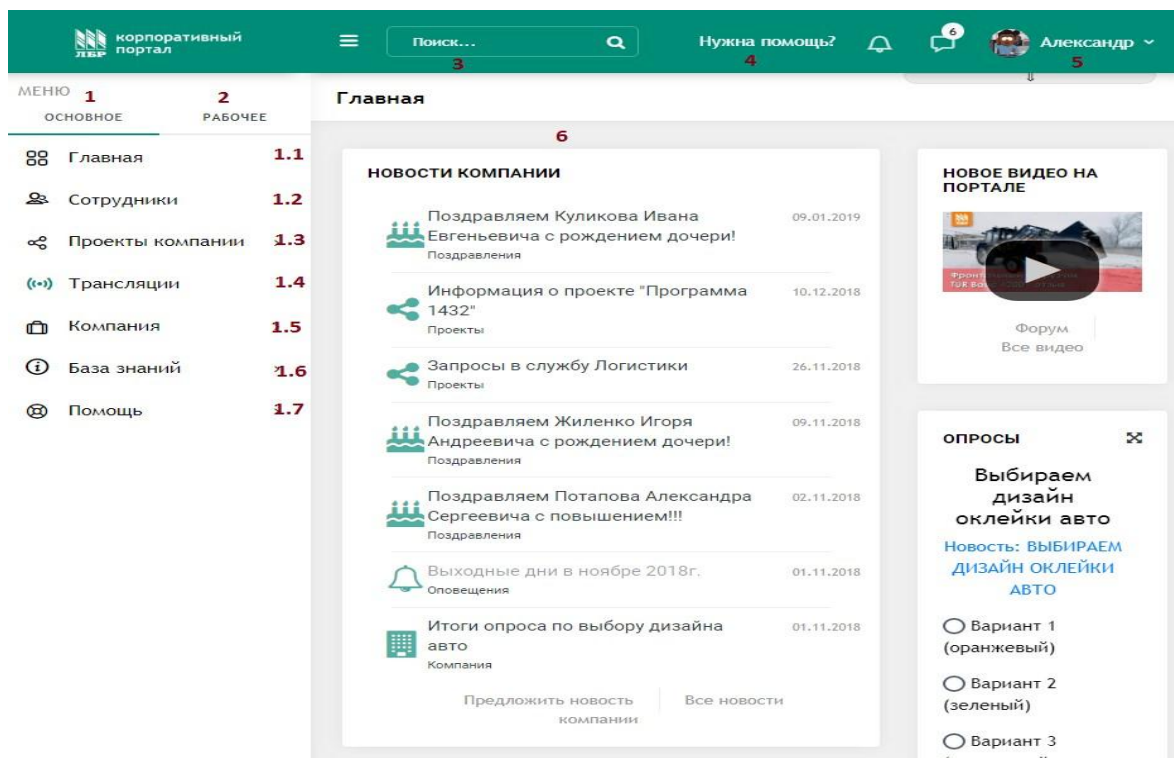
ЛБР корпоративный портал

Поиск...

3

Нужна помощь?

4

6

Александр

5

МЕНЮ 1
ОСНОВНОЕ

2
РАБОЧЕЕ

Главная 1.1
Сотрудники 1.2
Проекты компании 1.3
Трансляции 1.4
Компания 1.5
База знаний 1.6
Помощь 1.7

Главная

6

НОВОСТИ КОМПАНИИ

Поздравляем Куликова Ивана Евгеньевича с рождением дочери! 09.01.2019
Поздравления

Информация о проекте "Программа 1432" 10.12.2018
Проекты

Запросы в службу Логистики 26.11.2018
Проекты

Поздравляем Жиленко Игоря Андреевича с рождением дочери! 09.11.2018
Поздравления

Поздравляем Потапова Александра Сергеевича с повышением!!! 02.11.2018
Поздравления

Выходные дни в ноябре 2018г. 01.11.2018
Оповещения

Итоги опроса по выбору дизайна авто 01.11.2018
Компания

Предложить новость компании | Все новости

НОВОЕ ВИДЕО НА ПОРТАЛЕ

Форум
Все видео

ОПРОСЫ

Выбираем дизайн оклейки авто

Новость: ВЫБИРАЕМ ДИЗАЙН ОКЛЕЙКИ АВТО

Вариант 1 (оранжевый)

Вариант 2 (зеленый)

Вариант 3 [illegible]